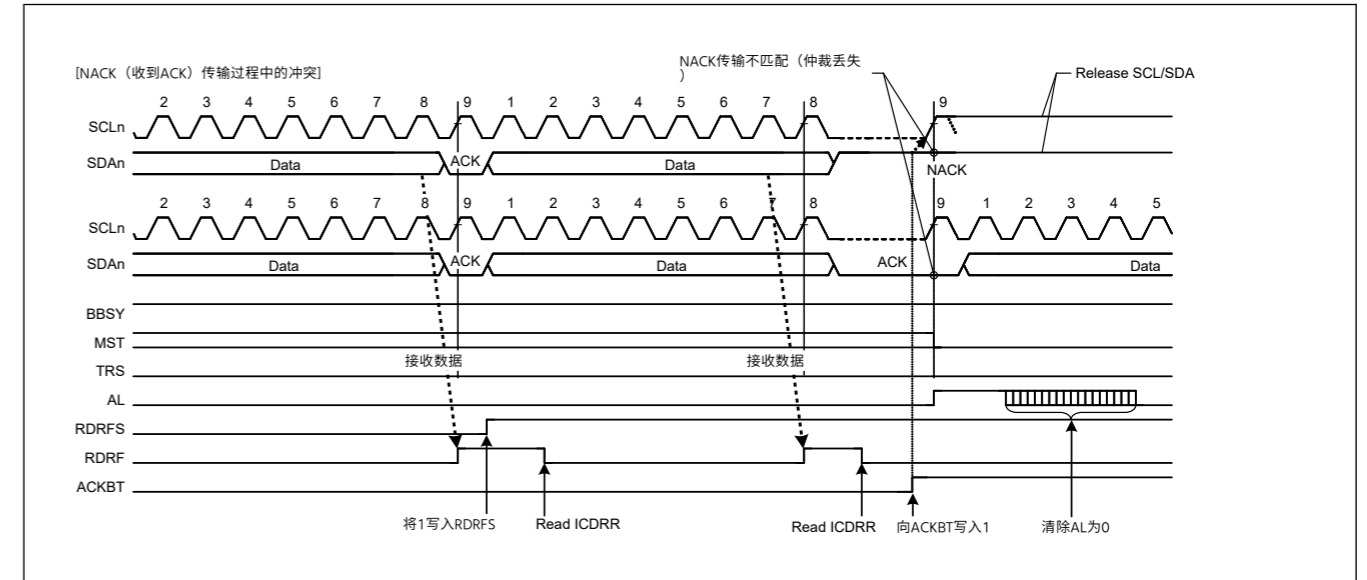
[NACK（收到ACK）传输过程中的冲突]

NACK传输不匹配（仲裁丢失
）

Release SCL/SDA

2 3 4 5 6 7 8 9 1 2 3 4 5 6 7 8 9

SCLn

SDAn Data ACK Data

NACK

2 3 4 5 6 7 8 9 1 2 3 4 5 6 7 8 9 1 2 3 4 5

SCLn

SDAn Data ACK Data ACK Data

BBSY

MST

接收数据 接收数据

TRS

AL

RDRFS

RDRF

ACKBT

将1写入RDRFS Read ICDRR Read ICDRR 向ACKBT写入1 清除AL为0